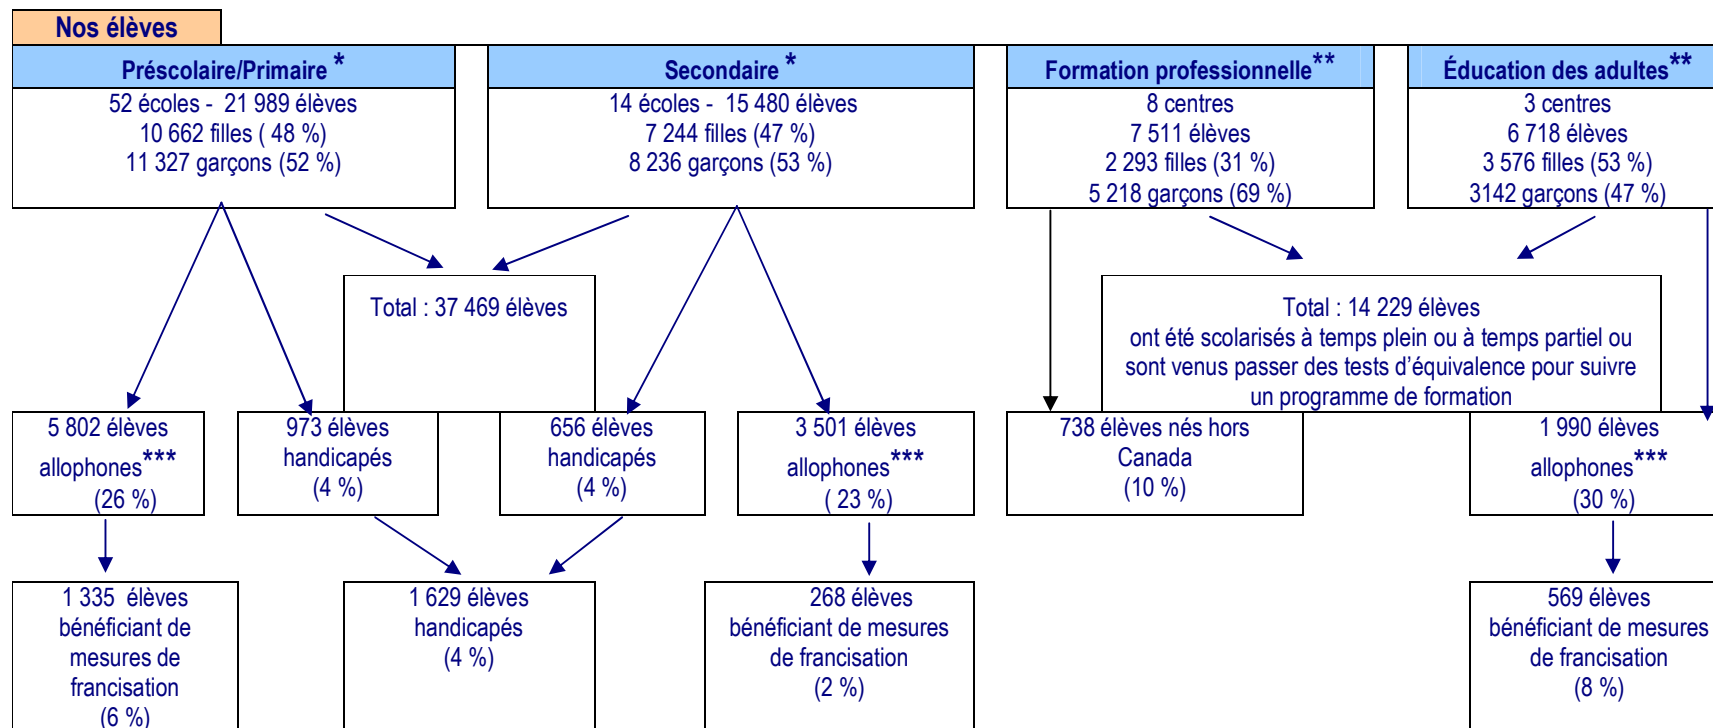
Nos élèves

Préscolaire/Primaire *
52 écoles - 21 989 élèves
10 662 filles ( 48 %)
11 327 garçons (52 %)

Secondaire *
14 écoles - 15 480 élèves
7 244 filles (47 %)
8 236 garçons (53 %)

Formation professionnelle**
8 centres
7 511 élèves
2 293 filles (31 %)
5 218 garçons (69 %)

Éducation des adultes**
3 centres
6 718 élèves
3 576 filles (53 %)
3142 garçons (47 %)

Total : 37 469 élèves

Total : 14 229 élèves
ont été scolarisés à temps plein ou à temps partiel ou sont venus passer des tests d'équivalence pour suivre un programme de formation

5 802 élèves allophones*** (26 %)

973 élèves handicapés (4 %)

656 élèves handicapés (4 %)

3 501 élèves allophones*** ( 23 %)

738 élèves nés hors Canada (10 %)

1 990 élèves allophones*** (30 %)

1 335 élèves bénéficiant de mesures de francisation (6 %)

1 629 élèves handicapés (4 %)

268 élèves bénéficiant de mesures de francisation (2 %)

569 élèves bénéficiant de mesures de francisation (8 %)